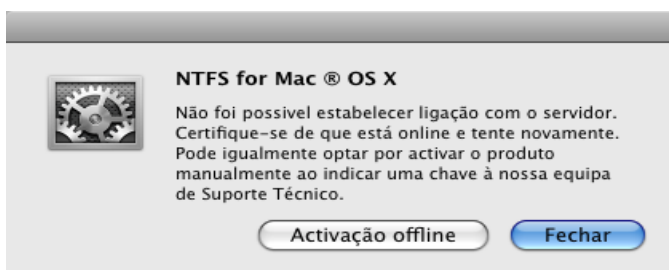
NTFS for Mac ® OS X

Não foi possivel estabelecer ligação com o servidor. Certifique-se de que está online e tente novamente. Pode igualmente optar por activar o produto manualmente ao indicar uma chave à nossa equipa de Suporte Técnico.

Activação offline

Fechar